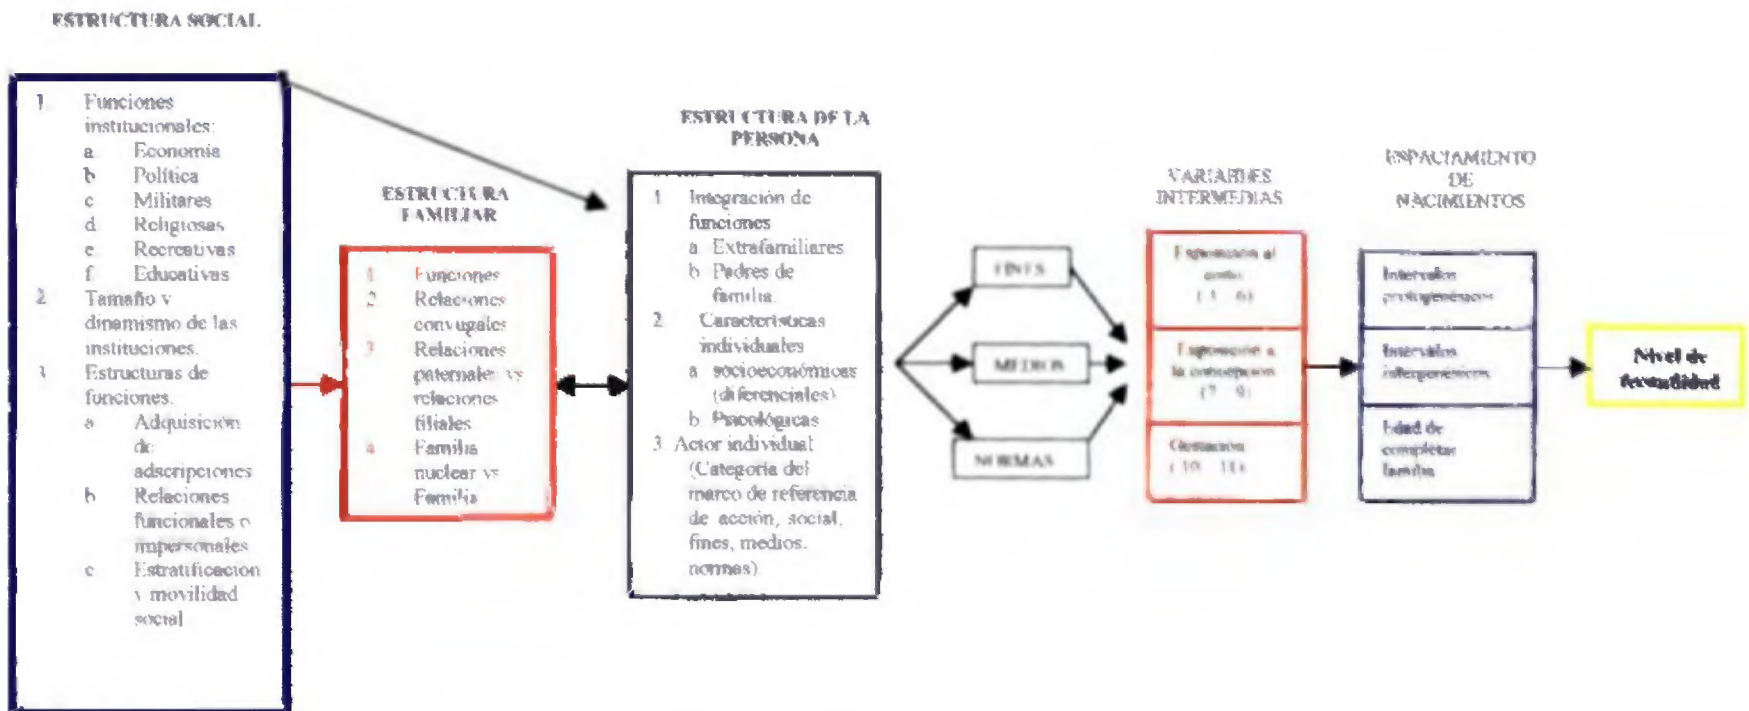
ESTRUCTURA SOCIAL

1. Funciones institucionales:
a. Economía
b. Política
c. Militares
d. Religiosas
e. Recreativas
f. Educativas
2. Tamaño y dinamismo de las instituciones.
3. Estructuras de funciones.
a. Adquisición de adscripciones
b. Relaciones funcionales o impersonales
c. Estratificación y movilidad social

ESTRUCTURA FAMILIAR

1. Funciones
2. Relaciones conyugales
3. Relaciones paternales vs relaciones filiales
4. Familia nuclear vs Familia

ESTRUCTURA DE LA PERSONA

1. Integración de funciones
a. Extrafamiliares
b. Padres de familia.
2. Características individuales
a. socioeconómicas (diferenciales)
b. Psicológicas
3. Actor individual (Categoría del marco de referencia de acción, social, fines, medios, normas)

FINES

MEDIOS

NORMAS

VARIABLES INTERMEDIAS

Exposición al coito (1 - 6)

Exposición a la concepción (7 - 9)

Gestación (10 - 11)

ESPACIAMIENTO DE NACIMIENTOS

Intervalos protogenésicos

Intervalos intergenésicos

Edad de completar familia

Nivel de fecundidad